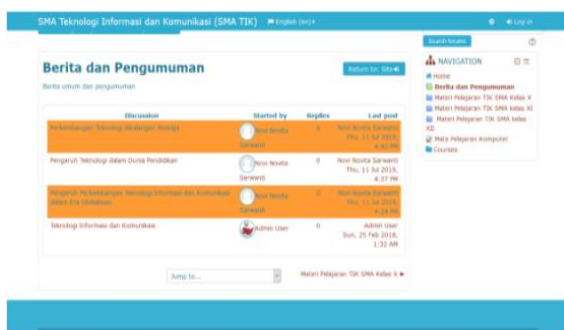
SMA Teknologi Informasi dan Komunikasi (SMA TIK) English (en) Log in

Berita dan Pengumuman

Berita umum dan pengumuman

Return to: Site

Search forums

NAVIGATION
Home
Berita dan Pengumuman
Materi Pelajaran TIK SMA Kelas X
Materi Pelajaran TIK SMA Kelas XI
Materi Pelajaran TIK SMA Kelas XII
Mata Pelajaran Komputer
Courses

| Discussion | Started by | Replies | Last post |
|---|---|---|---|
| Perkembangan Teknologi dikalangan Remaja | Novi Novita Sarwanti | 0 | Novi Novita Sarwanti Thu, 11 Jul 2019, 4:40 PM |
| Pengaruh Teknologi dalam Dunia Pendidikan | Novi Novita Sarwanti | 0 | Novi Novita Sarwanti Thu, 11 Jul 2019, 4:37 PM |
| Pengaruh Perkembangan Teknologi Informasi dan Komunikasi dalam Era Globalisasi | Novi Novita Sarwanti | 0 | Novi Novita Sarwanti Thu, 11 Jul 2019, 4:24 PM |
| Teknologi Informasi dan Komunikasi | Admin User | 0 | Admin User Sun, 25 Feb 2018, 1:32 AM |

Jump to...

Materi Pelajaran TIK SMA Kelas X ►